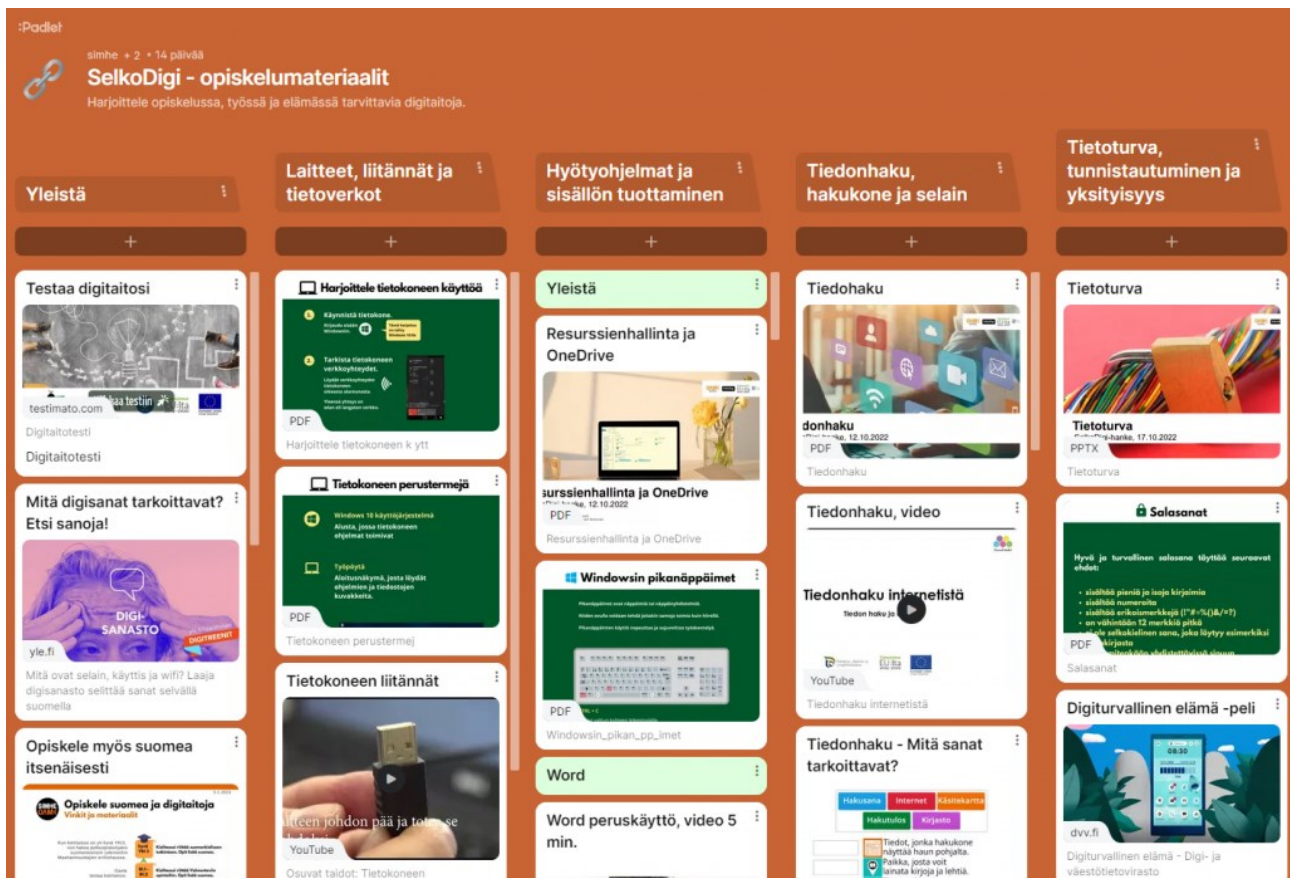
:Padlet

simhe + 2 • 14 päivää

SelkoDigi - opiskelumateriaalit

Harjoittele opiskelussa, työssä ja elämässä tarvittavia digitaitoja.

Yleistä

+

Testaa digitaitosi

testimato.com

Digitaitotesti

Digitaitotesti

Mitä digisanat tarkoittavat? Etsi sanoja!

DIGI-SANASTO

DIGITREENIT

yle.fi

Mitä ovat selain, käyttis ja wifi? Laaja digisanasto selittää sanat selvällä suomella

Opiskele myös suomea itsenäisesti

Opiskele suomea ja digitaitoja

Vinkit ja materiaalit

Laitteet, liitännät ja tietoverkot

+

Harjoittele tietokoneen käyttöä

Käynnistä tietokone.

Tarkista tietokoneen verkkoyhteydet.

PDF

Harjoittele tietokoneen k ytt

Tietokoneen perustermejä

Windows 10 käyttöjärjestelmä

Alusta, jossa tietokoneen ohjelmat toimivat

Työpöytä

Aloitusnäkymä, josta löydät ohjelmien ja tiedostojen kuvakkeita.

PDF

Tietokoneen perustermej

Tietokoneen liitännät

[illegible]lteen johdon pää ja to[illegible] se

YouTube

Osuvat taidot: Tietokoneen

Hyötyohjelmat ja sisällön tuottaminen

+

Yleistä

Resurssienhallinta ja OneDrive

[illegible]surssienhallinta ja OneDrive

PDF

Resurssienhallinta ja OneDrive

Windowsin pikanäppäimet

PDF

Windowsin_pikan_pp_imet

Word

Word peruskäyttö, video 5 min.

Tiedonhaku, hakukone ja selain

+

Tiedohaku

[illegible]donhaku

PDF

Tiedonhaku

Tiedonhaku, video

Tiedonhaku internetistä

YouTube

Tiedonhaku internetistä

Tiedonhaku - Mitä sanat tarkoittavat?

Hakusana

Internet

Käsitekartta

Hakutulos

Kirjasto

Tiedot, jonka hakukone näyttää haun pohjalta.

Paikka, josta voit lainata kirjoja ja lehtiä.

Tietoturva, tunnistautuminen ja yksityisyys

+

Tietoturva

Tietoturva

PPTX

Tietoturva

Salasanat

Hyvä ja turvallinen salasana täyttää seuraavat ehdot:

• sisältää pieniä ja isoja kirjaimia
• sisältää numeroita
• sisältää erikoismerkkejä (!"#¤%()&/=?)
• on vähintään 12 merkkiä pitkä
• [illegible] selkokielinen sana, joka löytyy esimerkiksi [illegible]kirjasta

PDF

Salasanat

Digiturvallinen elämä -peli

dvv.fi

Digiturvallinen elämä - Digi- ja väestötietovirasto